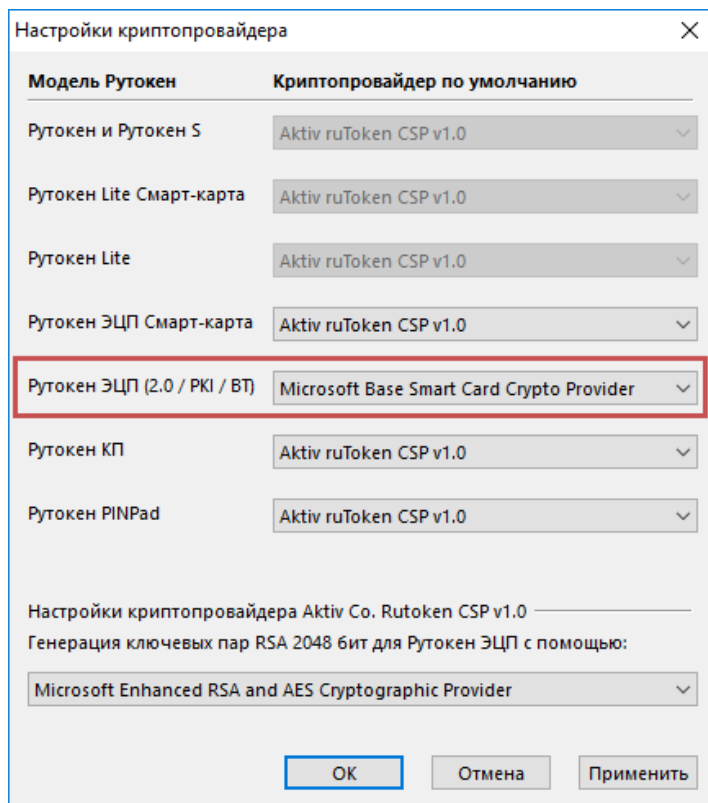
Настройки криптопровайдера

Модель Рутокен | Криптопровайдер по умолчанию

| Модель Рутокен | Криптопровайдер по умолчанию |
|---|---|
| Рутокен и Рутокен S | Aktiv ruToken CSP v1.0 |
| Рутокен Lite Смарт-карта | Aktiv ruToken CSP v1.0 |
| Рутокен Lite | Aktiv ruToken CSP v1.0 |
| Рутокен ЭЦП Смарт-карта | Aktiv ruToken CSP v1.0 |
| Рутокен ЭЦП (2.0 / PKI / BT) | Microsoft Base Smart Card Crypto Provider |
| Рутокен КП | Aktiv ruToken CSP v1.0 |
| Рутокен PINPad | Aktiv ruToken CSP v1.0 |

Настройки криптопровайдера Aktiv Co. Rutoken CSP v1.0

Генерация ключевых пар RSA 2048 бит для Рутокен ЭЦП с помощью:

Microsoft Enhanced RSA and AES Cryptographic Provider

OK Отмена Применить